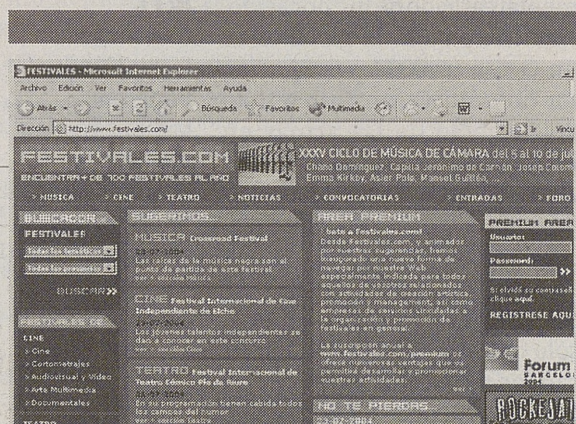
FESTIVALES - Microsoft Internet Explorer

Archivo Edición Ver Favoritos Herramientas Ayuda

Atrás Búsqueda Favoritos Multimedia

Dirección http://www.festivales.com/

Vínculos

FESTIVALES.COM

ENCUENTRA + DE 700 FESTIVALES AL AÑO

XXXV CICLO DE MÚSICA DE CÁMARA del 5 al 10 de ju

Chano Domínguez, Capilla Jerónimo de Carrión, Josep Colom, Emma Kirkby, Asier Polo, Manuel Guillén, ...

» MÚSICA » CINE » TEATRO » NOTICIAS » CONVOCATORIAS » ENTRADAS » FORO

BUSCADOR

FESTIVALES

Todas las temáticas

Todas las provincias

BUSCAR»

FESTIVALES DE

CINE

» Cine

» Cortometrajes

» Audiovisual y Vídeo

» Arte Multimedia

» Documentales

TEATRO

SUGERIMOS...

MÚSICA Crossroad Festival

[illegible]

Las raíces de la música negra son el punto de partida de este festival.

ver + sección música

CINE Festival Internacional de Cine Independiente de Elche

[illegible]

Los jóvenes talentos independientes se dan a conocer en este concurso.

ver + sección cine

TEATRO Festival Internacional de Teatro Cómico Pie de Rojo

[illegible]

En su programación tienen cabida todos los campos del humor

ver + sección teatro

ÁREA PREMIUM

beta a Festivales.com!

Desde Festivales.com, y animados por vuestras sugerencias, hemos inaugurado una nueva forma de navegar por nuestra Web, especialmente indicada para todos aquellos de vosotros relacionados con actividades de creación artística, promoción y management, así como empresas de servicios vinculadas a la organización y promoción de festivales en general.

La suscripción anual a www.festivales.com/premium os ofrece numerosas ventajas que os permitirá desarrollar y promocionar vuestras actividades.

ver +

NO TE PIERDAS...

23-07-2004

PREMIUM AREA

Usuario:

Password:

Si olvidó su contraseña, clique aquí.

REGISTRESE AQU

Forum BARCELO 2004

ROCKEJA